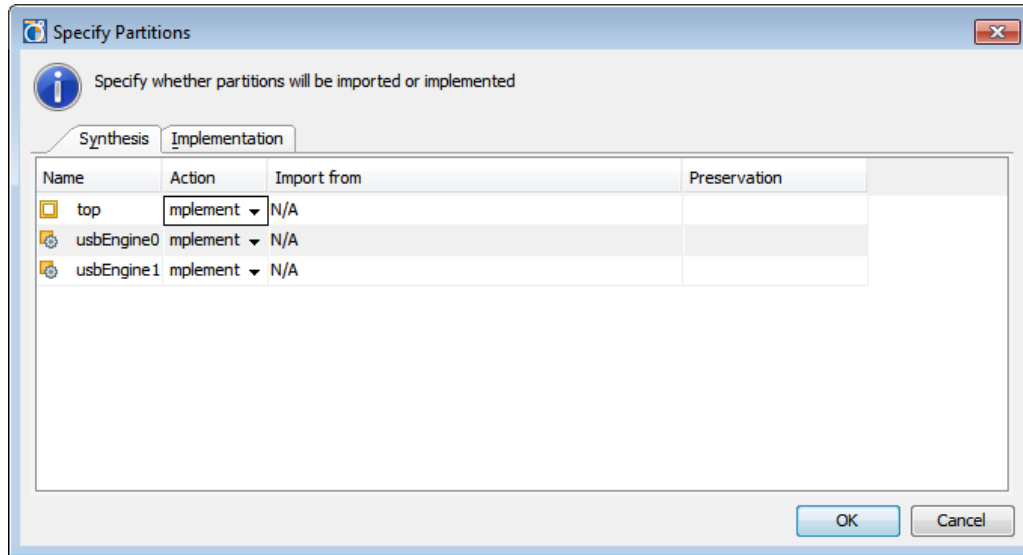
Specify Partitions

Specify whether partitions will be imported or implemented

Synthesis | Implementation

| Name | Action | Import from | Preservation |
|---|---|---|---|
| top | mplement | N/A | |
| usbEngine0 | mplement | N/A | |
| usbEngine1 | mplement | N/A | |

OK Cancel